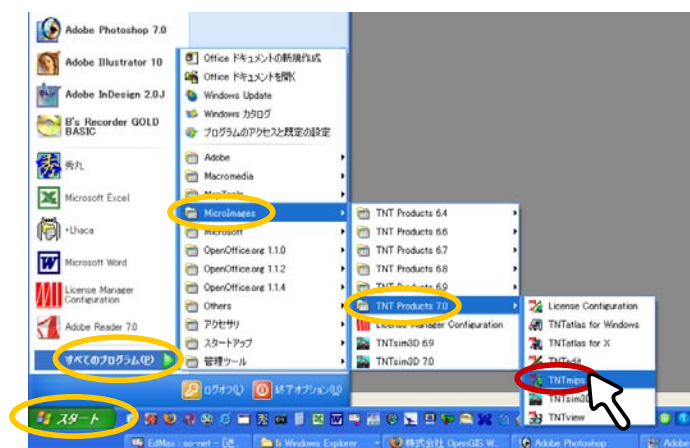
Adobe Photoshop 7.0
Adobe Illustrator 10
Adobe InDesign 2.0J
B's Recorder GOLD BASIC
秀丸
Microsoft Excel
Lhaca
Microsoft Word
License Manager Configuration
Adobe Reader 7.0
すべてのプログラム(P)

Office ドキュメントの新規作成
Office ドキュメントを開く
Windows Update
Windows カタログ
プログラムのアクセスと既定の設定
Adobe
Macromedia
MapTools
MicroImages
Microsoft
OpenOffice.org 1.1.0
OpenOffice.org 1.1.2
OpenOffice.org 1.1.4
Others
アクセサリ
スタートアップ
管理ツール

TNT Products 6.4
TNT Products 6.6
TNT Products 6.7
TNT Products 6.8
TNT Products 6.9
TNT Products 7.0
License Manager Configuration
TNTsim3D 6.9
TNTsim3D 7.0

License Configuration
TNTatlas for Windows
TNTatlas for X
TNTedit
TNTmips
TNTsim3D
TNTview

ログオフ(L)
終了オプション(U)
スタート
EdMax : so-net - [受
Windows Explorer
株式会社 OpenGIS W...
Adobe Photoshop
Adobe